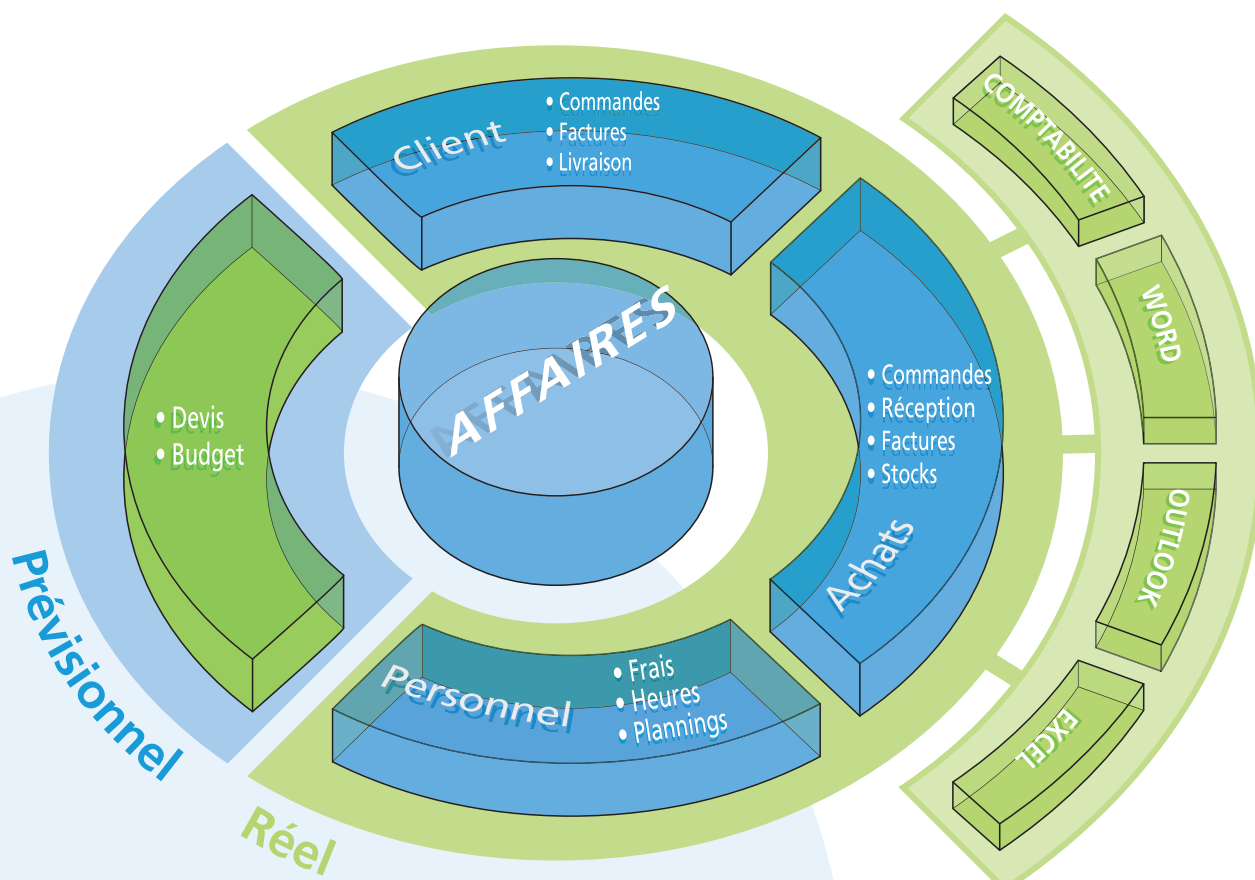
Client
• Commandes
• Factures
• Livraison

COMPTABILITE

WORD

OUTLOOK

EXCEL

• Devis
• Budget

AFFAIRES

• Commandes
• Réception
• Factures
• Stocks
Achats

Personnel
• Frais
• Heures
• Plannings

Prévisionnel

Réel